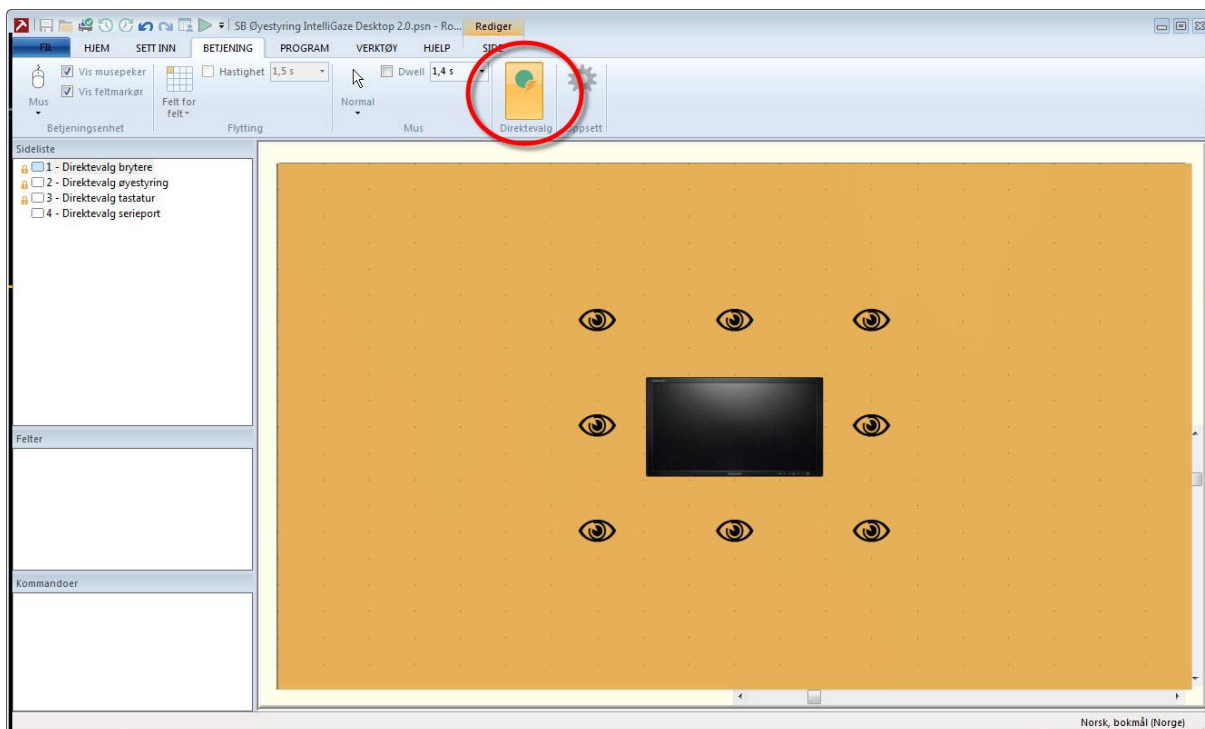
SB Øyestyring IntelliGaze Desktop 2.0.psn - Ro... Rediger

FIL HJEM SETT INN BETJENING PROGRAM VERKTØY HJELP SIDE

Vis musepeker
Vis feltmarkør
Mus
Betjeningsenhet

Felt for felt
Hastighet 1,5 s
Flytting

Normal
Dwell 1,4 s
Mus

Direktevalg
Oppsett

Sideliste
1 - Direktevalg brytere
2 - Direktevalg øyestyring
3 - Direktevalg tastatur
4 - Direktevalg serieport

Felter

Kommandoer

Norsk, bokmål (Norge)